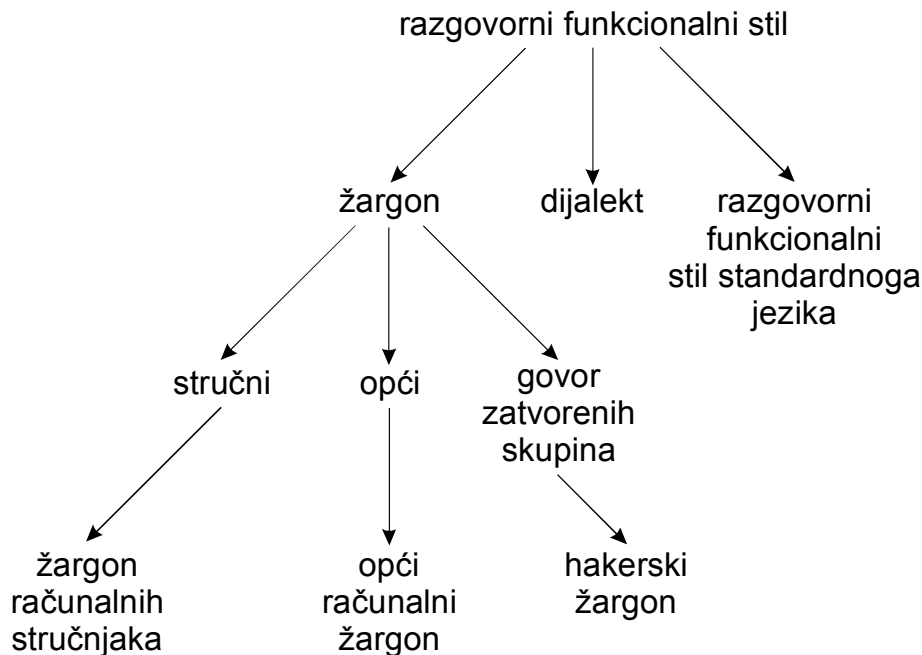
razgovorni funkcionalni stil

žargon

dijalekt

razgovorni funkcionalni stil standardnoga jezika

stručni

opći

govor zatvorenih skupina

žargon računalnih stručnjaka

opći računalni žargon

hakerski žargon